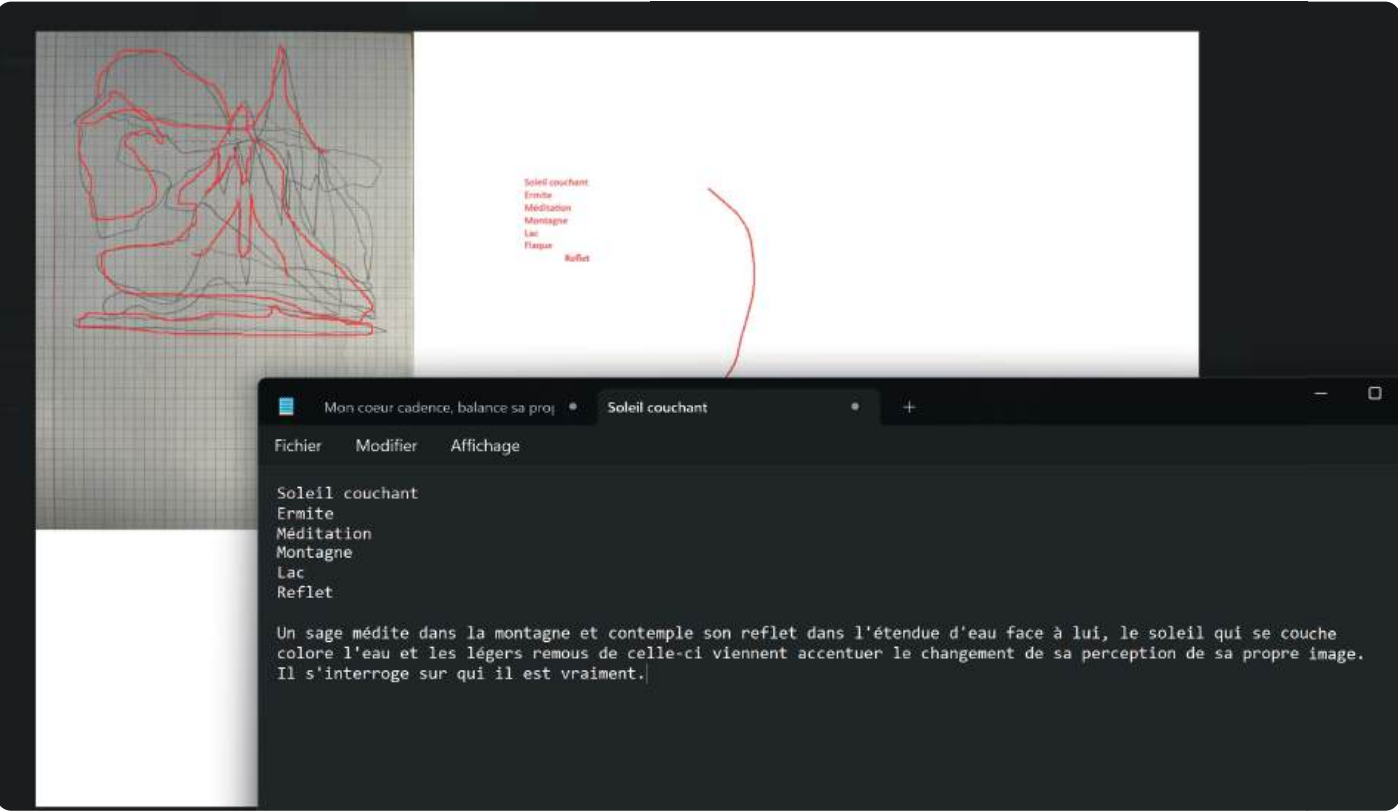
Soleil couchant
Ermite
Méditation
Montagne
Lac
Flaque
Reflet

Mon coeur cadence, balance sa pro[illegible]
Soleil couchant
+

Fichier Modifier Affichage

Soleil couchant
Ermite
Méditation
Montagne
Lac
Reflet

Un sage médite dans la montagne et contemple son reflet dans l'étendue d'eau face à lui, le soleil qui se couche colore l'eau et les légers remous de celle-ci viennent accentuer le changement de sa perception de sa propre image. Il s'interroge sur qui il est vraiment.